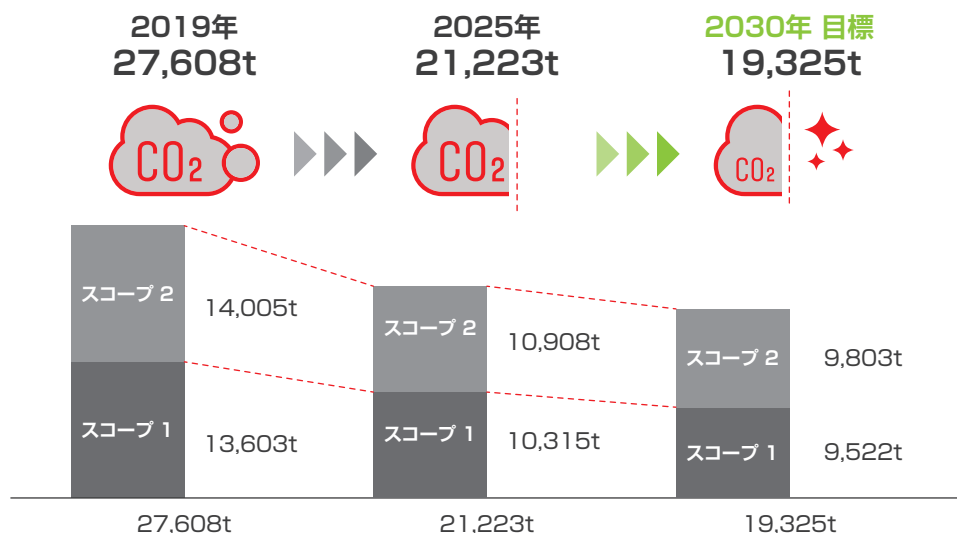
2019年
27,608t

2025年
21,223t

2030年 目標
19,325t

$CO_2$

$CO_2$

$CO_2$

スコープ 2
14,005t
スコープ 1
13,603t
27,608t

スコープ 2
10,908t
スコープ 1
10,315t
21,223t

スコープ 2
9,803t
スコープ 1
9,522t
19,325t